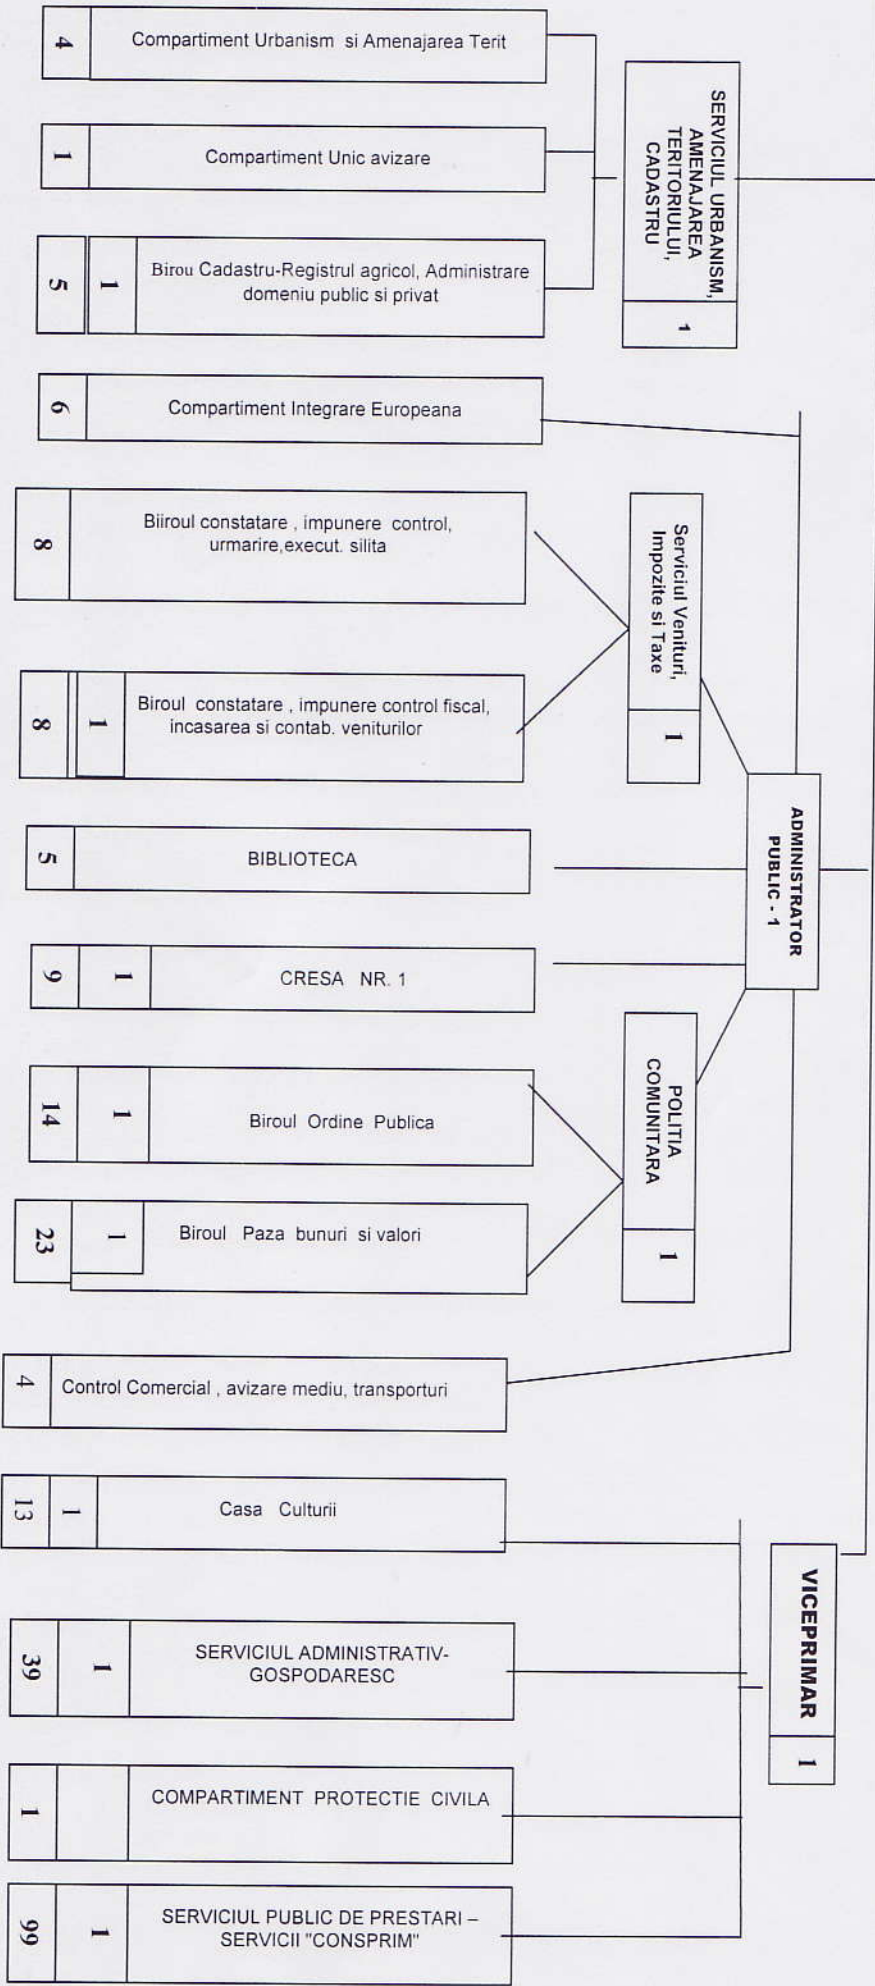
4 Compartiment Urbanism si Amenajarea Terit

1 Compartiment Unic avizare

5 1 Birou Cadastru-Registrul agricol, Administrare domeniu public si privat

SERVICIUL URBANISM, AMENAJAREA TERITORIULUI, CADASTRU
1

6 Compartiment Integrare Europeana

8 Biiroul constatare , impunere control, urmarire,execut. silita

8 1 Biroul constatare , impunere control fiscal, incasarea si contab. veniturilor

Serviciul Venituri, Impozite si Taxe
1

5 BIBLIOTECA

ADMINISTRATOR PUBLIC - 1

9 1 CRESA NR. 1

14 1 Biroul Ordine Publica

23 1 Biroul Paza bunuri si valori

POLITIA COMUNITARA
1

4 Control Comercial , avizare mediu, transporturi

13 1 Casa Culturii

39 1 SERVICIUL ADMINISTRATIV-GOSPODARESC

VICEPRIMAR
1

1 COMPARTIMENT PROTECTIE CIVILA

99 1 SERVICIUL PUBLIC DE PRESTARI – SERVICII "CONSPRIM"